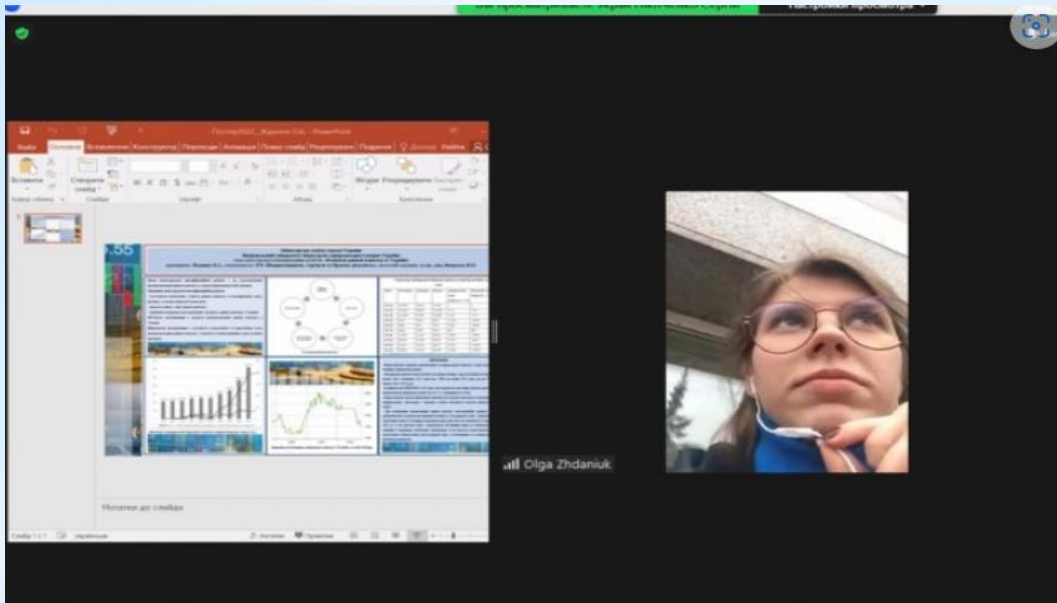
Настройки просмотра

Файл Основне Вставлення Конструктор Переходи Анімація Показ слайдів Рецензування Подання Допомога

Вставити Створити слайд

Буфер обміну Слайди Шрифт Абзац Креслення

Нотатки до слайда

Слайд 1 з 1 українська Нотатки Примітки

Olga Zhdaniuk